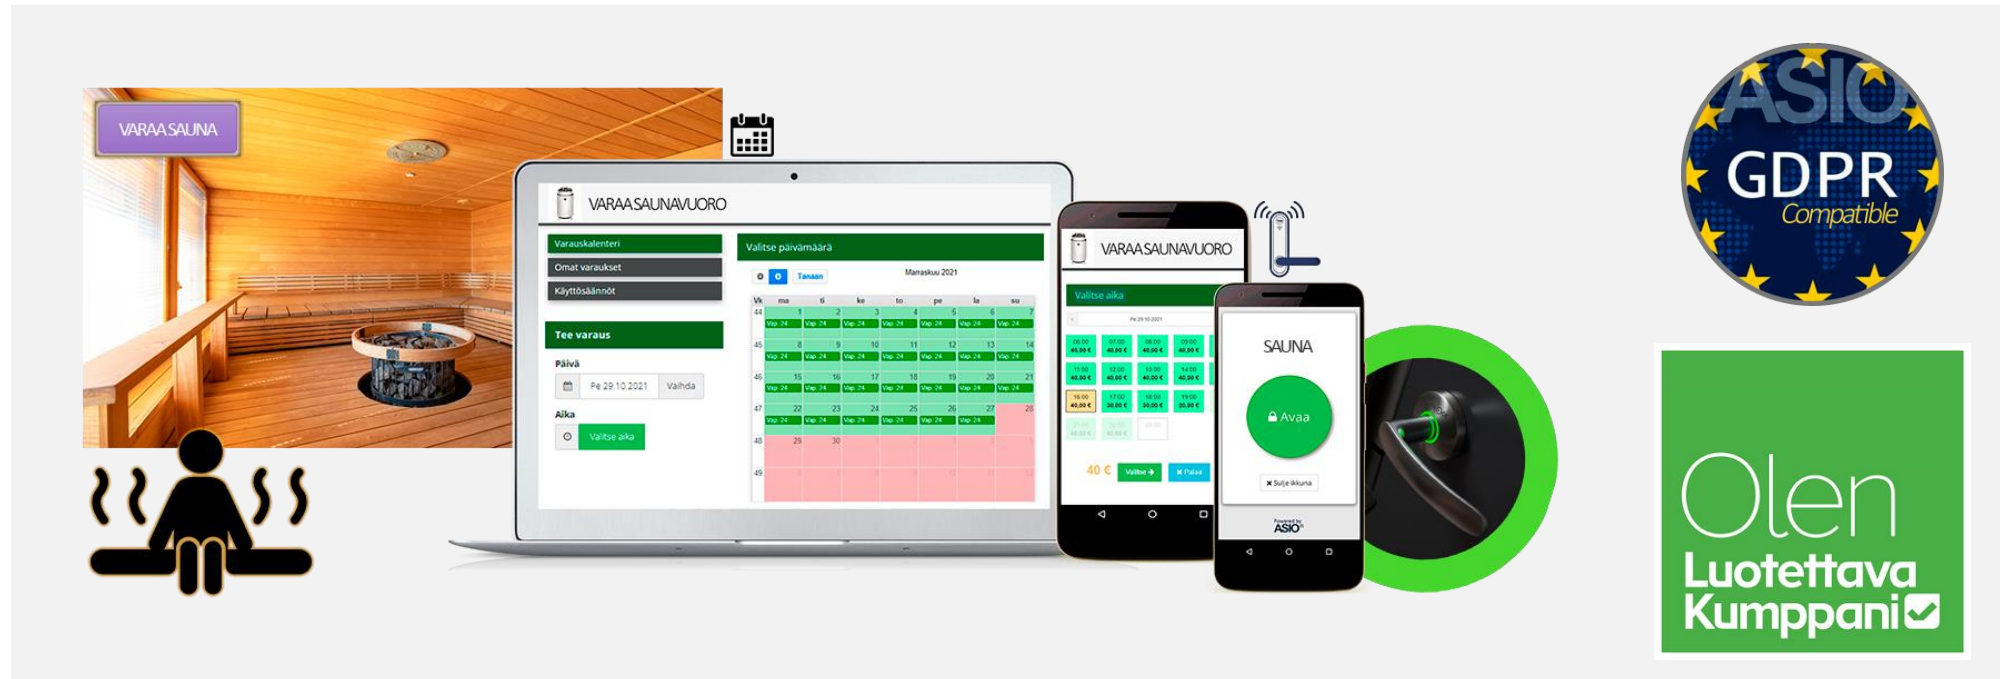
VARAA SAUNA

VARAA SAUNAVUORO

Varauskalenteri
Omat varaukset
Käyttösäännöt

Tee varaus
Päivä
Pe 29.10.2021 Vaihda
Aika
Valitse aika

Valitse päivämäärä
Tänään
Marraskuu 2021

| Vk | ma | ti | ke | to | pe | la | su |
|---|---|---|---|---|---|---|---|
| 44 | 1 | 2 | 3 | 4 | 5 | 6 | 7 |
| 45 | 8 | 9 | 10 | 11 | 12 | 13 | 14 |
| 46 | 15 | 16 | 17 | 18 | 19 | 20 | 21 |
| 47 | 22 | 23 | 24 | 25 | 26 | 27 | 28 |
| 48 | 29 | 30 | | | | | |
| 49 | | | | | | | |

VARAA SAUNAVUORO
Valitse aika
Pe 29.10.2021
40 €
Valitse
Palaa

SAUNA
Avaa
Sulje ikkuna
Powered by ASIO

ASIO
GDPR
Compatible

Olen
Luotettava
Kumppani